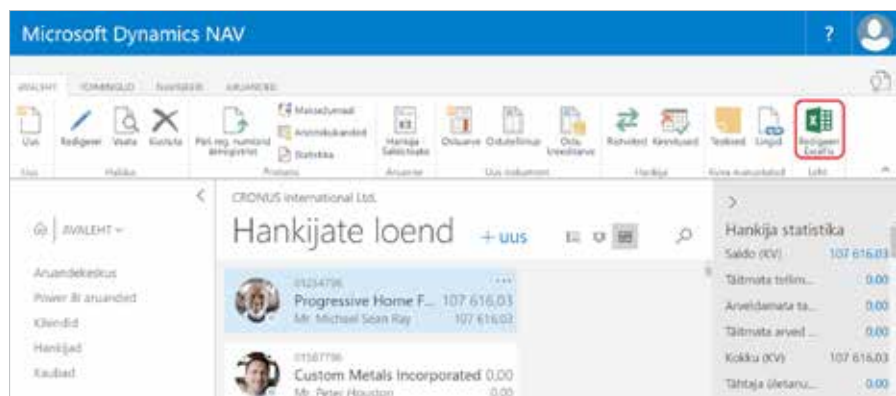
Microsoft Dynamics NAV

?

AVALEHT TOIMINGUD NAVIGEERI ARUANDED

Uus Redigeeri Vaata Kustuta Pel.reg. numbrid ämmapisired Maksedjuhend Arveldusdokumendid Statistika Hankija Saldo/Vaate Ostuarve Ostutellimus Osta kreeditarve Rahvahend Kannetused Tekstid Lingid Redigeeri Excelis

Uus Halda Protsess Aruanne Uus dokument Hankija Kuva manustatud Lehe

CRONUS International Ltd.

Hankijate loend + uus

AVALEHT

Aruandekeskus
Power BI aruanded
Kliendid
Hankijad
Kaubad

01254796
Progressive Home F... 107 616,03
Mr. Michael Sean Ray 107 616,03

01587796
Custom Metals Incorporated 0,00
Mr. Peter Houston 0,00

Hankija statistika
Saldo (KV) 107 616,03
Täitmata tellim... 0,00
Arveldamata ta... 0,00
Täitmata arved ... 0,00
Kokku (KV) 107 616,03
Tähtaja ületanu... 0,00